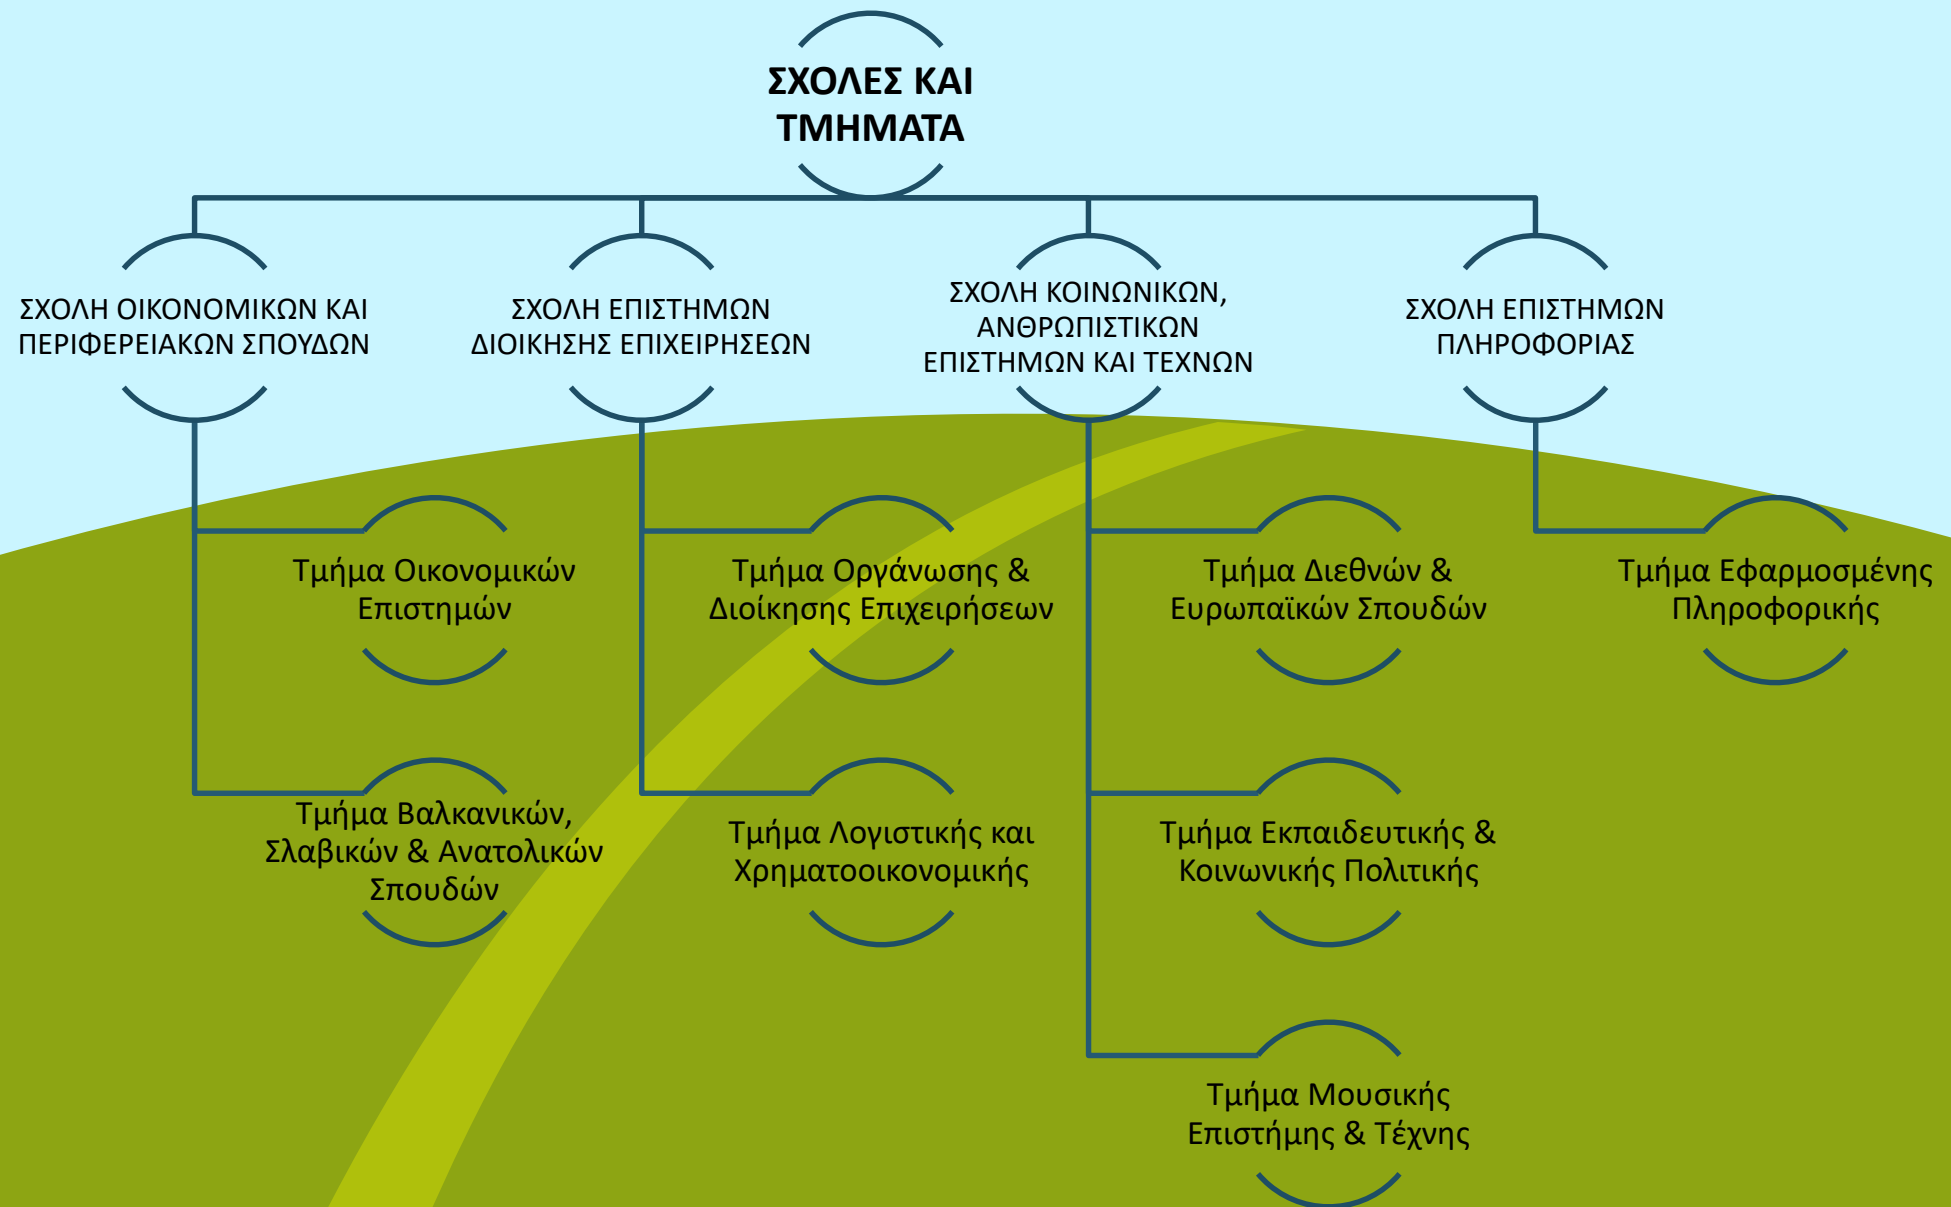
ΣΧΟΛΕΣ ΚΑΙ ΤΜΗΜΑΤΑ

ΣΧΟΛΗ ΟΙΚΟΝΟΜΙΚΩΝ ΚΑΙ ΠΕΡΙΦΕΡΕΙΑΚΩΝ ΣΠΟΥΔΩΝ

Τμήμα Οικονομικών Επιστημών

Τμήμα Βαλκανικών, Σλαβικών & Ανατολικών Σπουδών

ΣΧΟΛΗ ΕΠΙΣΤΗΜΩΝ ΔΙΟΙΚΗΣΗΣ ΕΠΙΧΕΙΡΗΣΕΩΝ

Τμήμα Οργάνωσης & Διοίκησης Επιχειρήσεων

Τμήμα Λογιστικής και Χρηματοοικονομικής

ΣΧΟΛΗ ΚΟΙΝΩΝΙΚΩΝ, ΑΝΘΡΩΠΙΣΤΙΚΩΝ ΕΠΙΣΤΗΜΩΝ ΚΑΙ ΤΕΧΝΩΝ

Τμήμα Διεθνών & Ευρωπαϊκών Σπουδών

Τμήμα Εκπαιδευτικής & Κοινωνικής Πολιτικής

Τμήμα Μουσικής Επιστήμης & Τέχνης

ΣΧΟΛΗ ΕΠΙΣΤΗΜΩΝ ΠΛΗΡΟΦΟΡΙΑΣ

Τμήμα Εφαρμοσμένης Πληροφορικής